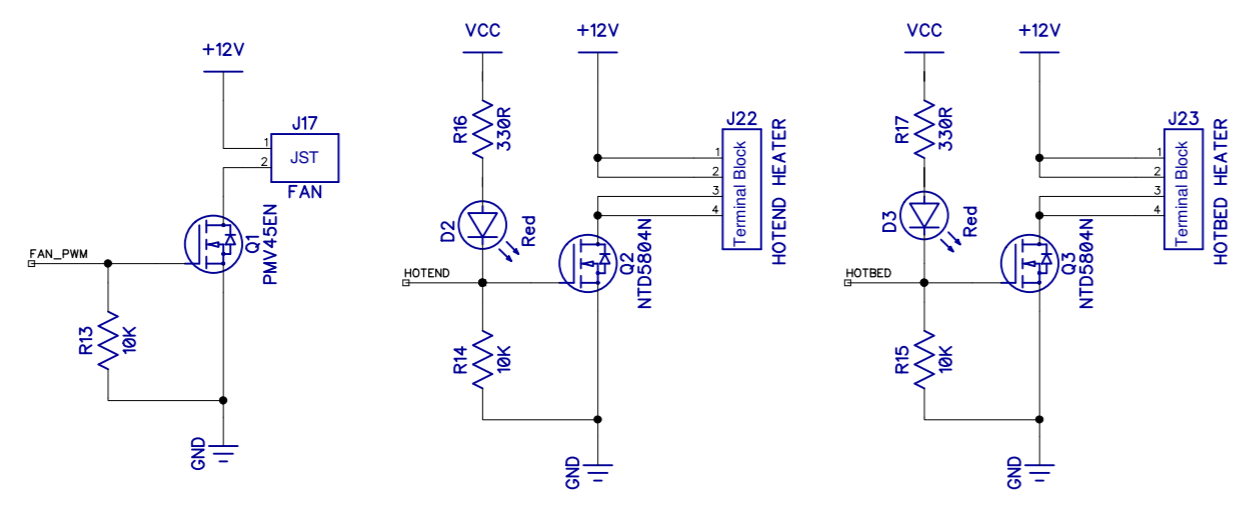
+12V
J17
1
2
JST
FAN
Q1
PMV45EN
FAN_PWM
R13
10K
GND

VCC
R16
330R
D2
Red
HOTEND
R14
10K
GND
+12V
J22
1
2
3
4
Terminal Block
HOTEND HEATER
Q2
NTD5804N

VCC
R17
330R
D3
Red
HOTBED
R15
10K
GND
+12V
J23
1
2
3
4
Terminal Block
HOTBED HEATER
Q3
NTD5804N